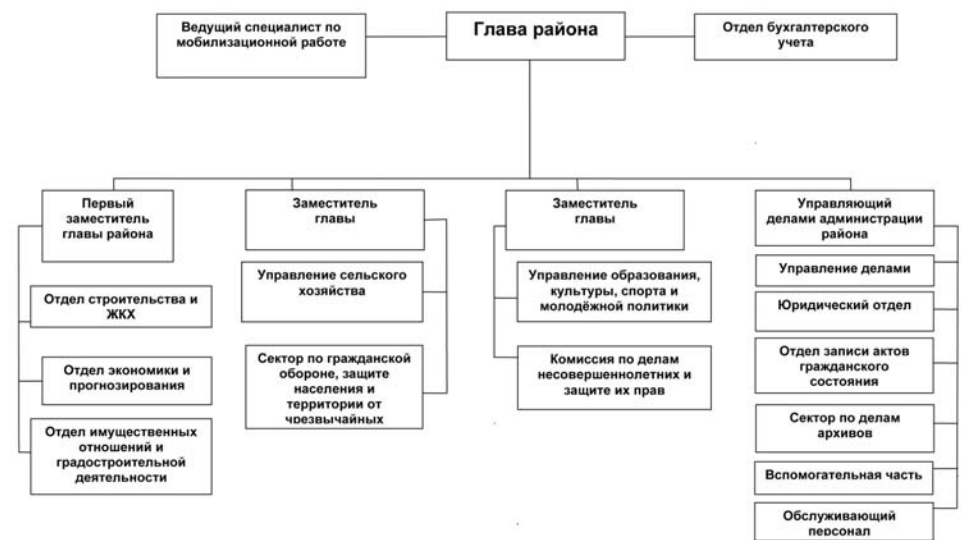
Ведущий специалист по мобилизационной работе

Глава района

Отдел бухгалтерского учета

Первый заместитель главы района

Отдел строительства и ЖКХ

Отдел экономики и прогнозирования

Отдел имущественных отношений и градостроительной деятельности

Заместитель главы

Управление сельского хозяйства

Сектор по гражданской обороне, защите населения и территории от чрезвычайных

Заместитель главы

Управление образования, культуры, спорта и молодёжной политики

Комиссия по делам несовершеннолетних и защите их прав

Управляющий делами администрации района

Управление делами

Юридический отдел

Отдел записи актов гражданского состояния

Сектор по делам архивов

Вспомогательная часть

Обслуживающий персонал